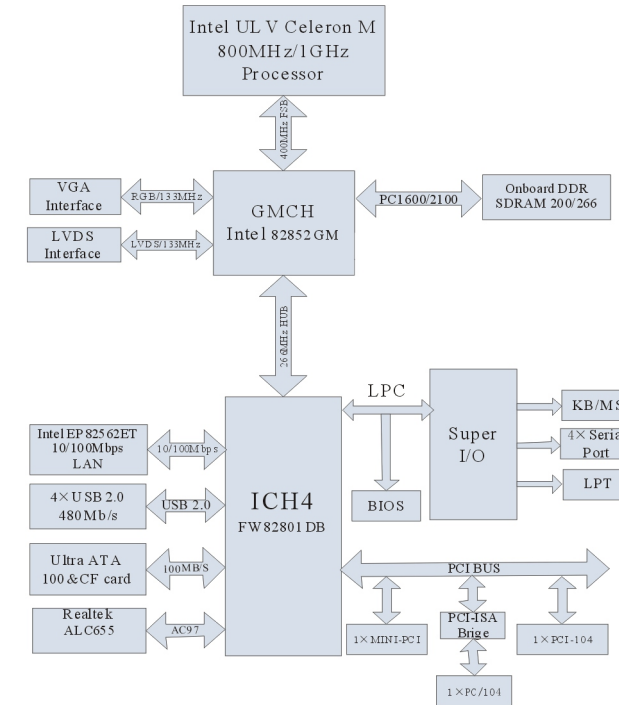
Intel ULV Celeron M
800MHz/1GHz
Processor

400MHz FSB

VGA
Interface

RGB/133MHz

LVDS
Interface

LVDS/133MHz

GMCH
Intel 82852GM

PC1600/2100

Onboard DDR
SDRAM 200/266

266MHz HUB

LPC

Super
I/O

KB/MS

4× Serial
Port

LPT

BIOS

Intel EP82562ET
10/100Mbps
LAN

10/100Mbps

4×USB 2.0
480Mb/s

USB 2.0

ICH4
FW82801DB

Ultra ATA
100&CF card

100MB/S

PCI BUS

Realtek
ALC655

AC97

1×MINI-PCI

PCI-ISA
Brige

1×PCI-104

1×PC/104